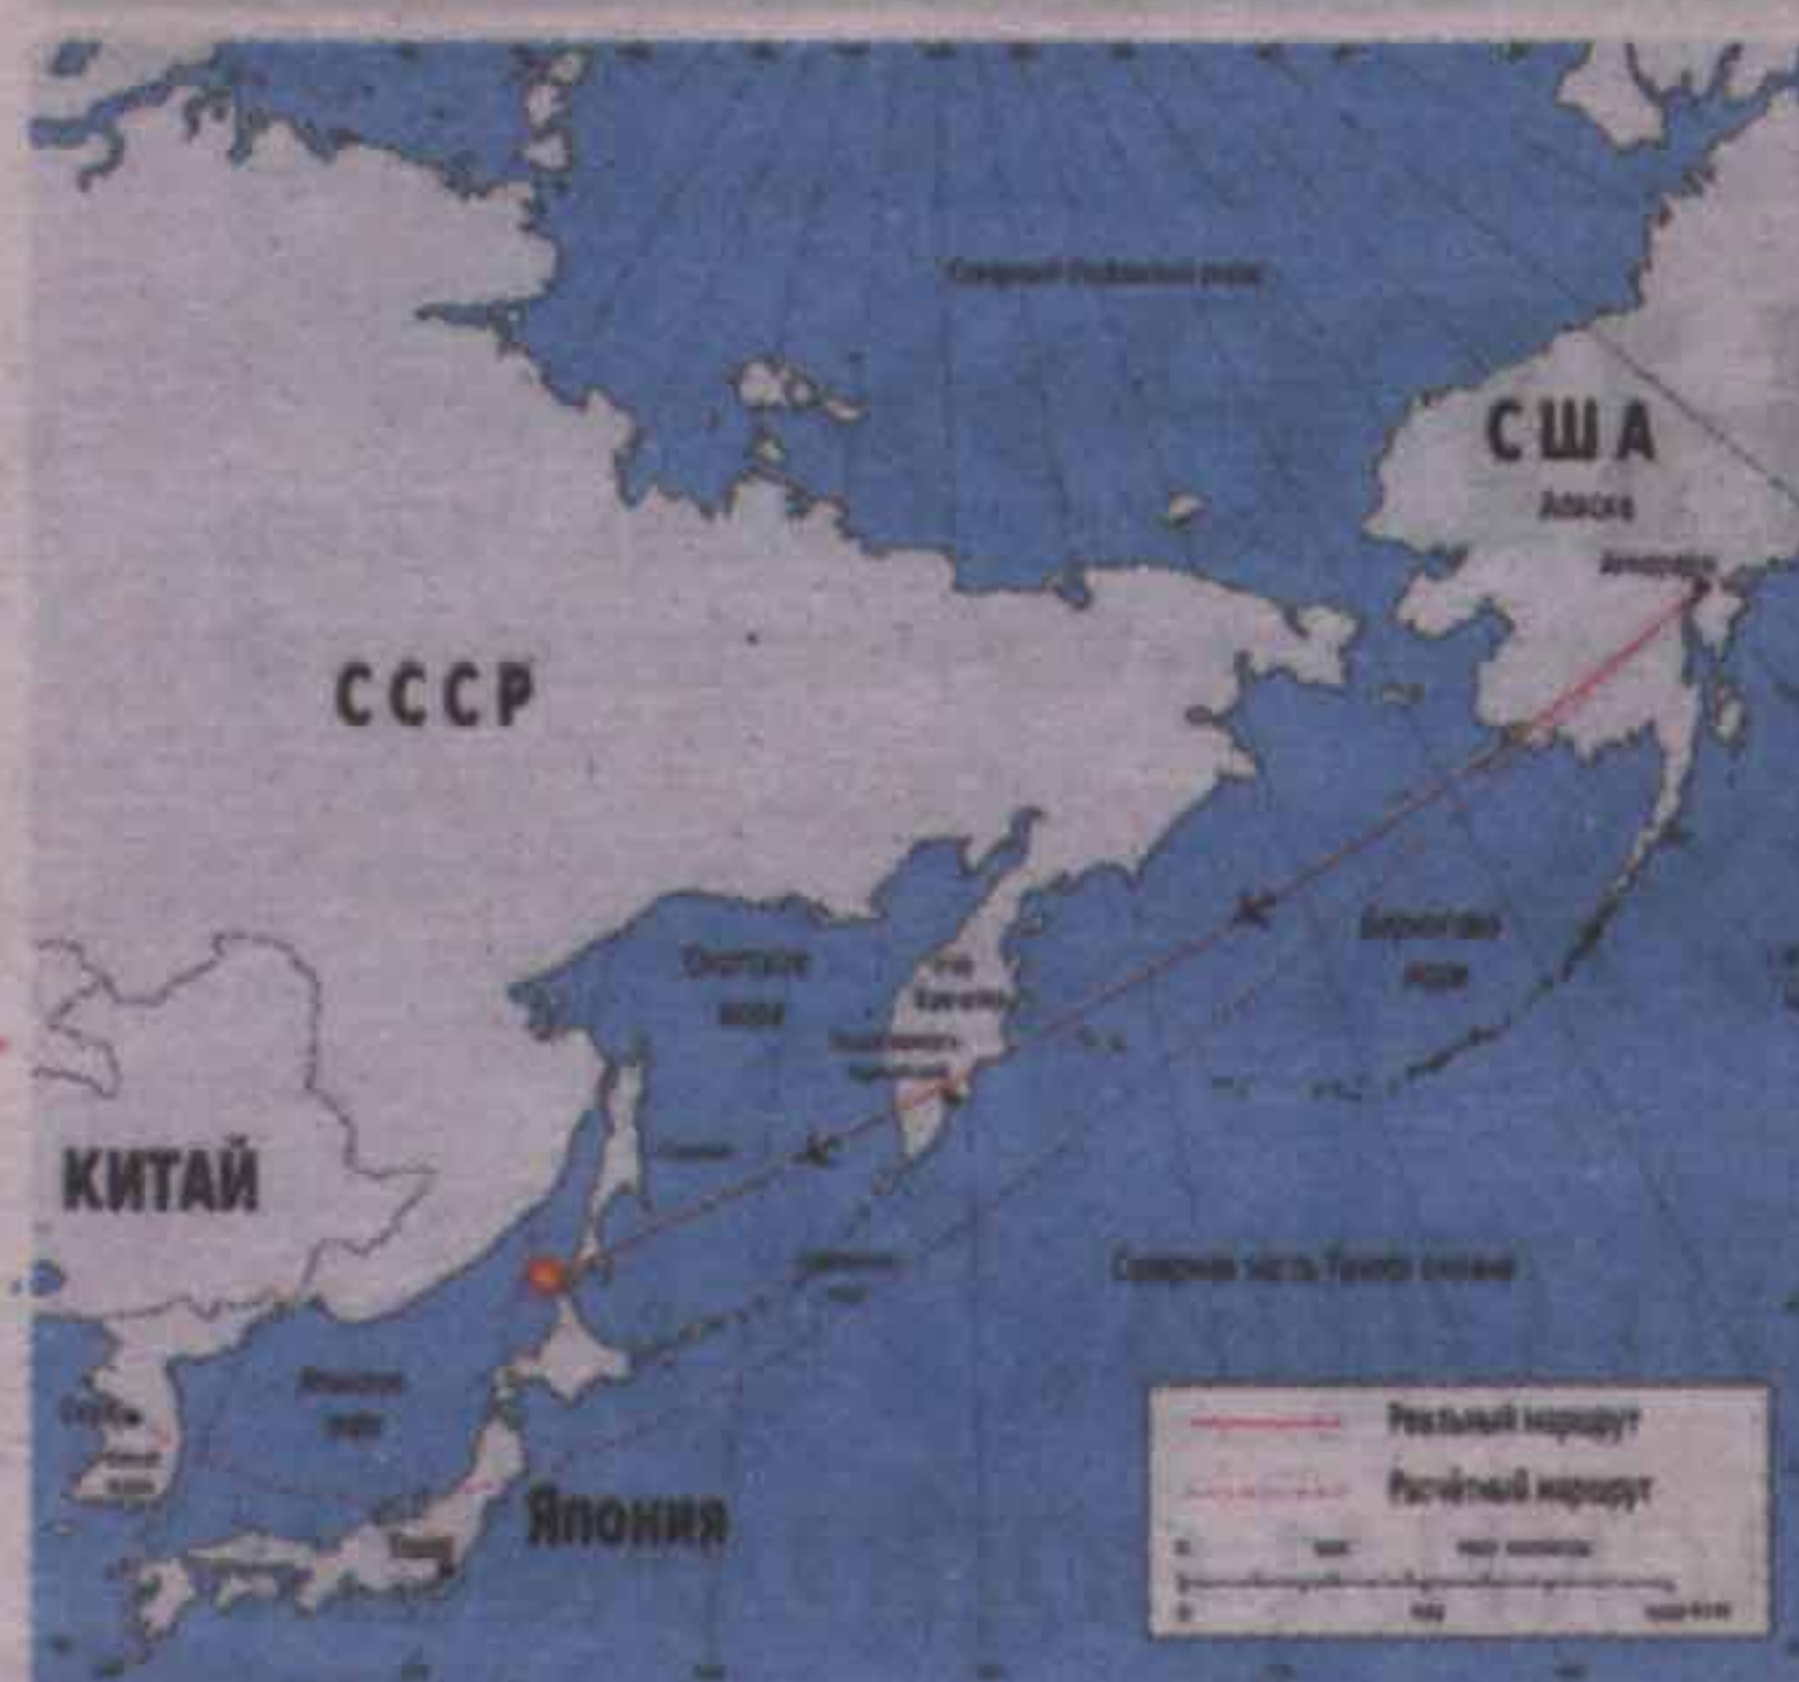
Северный Ледовитый океан

США

Аляска

Анкоридж

СССР

Берингово море

Охотское море

п-ов Камчатка

Петропавловск-Камчатский

Сахалин

КИТАЙ

Северная часть Тихого океана

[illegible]

Японское море

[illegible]

Япония

Токио

Реальный маршрут

Расчётный маршрут

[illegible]